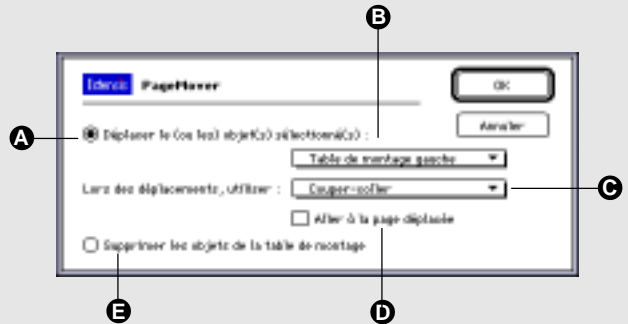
B

Extensis PageMover

OK

Annuler

A

Déplacer le (ou les) objet(s) sélectionné(s) :

Table de montage gauche

Lors des déplacements, utiliser :

Couper-coller

C

Aller à la page déplacée

Supprimer les objets de la table de montage

E

D